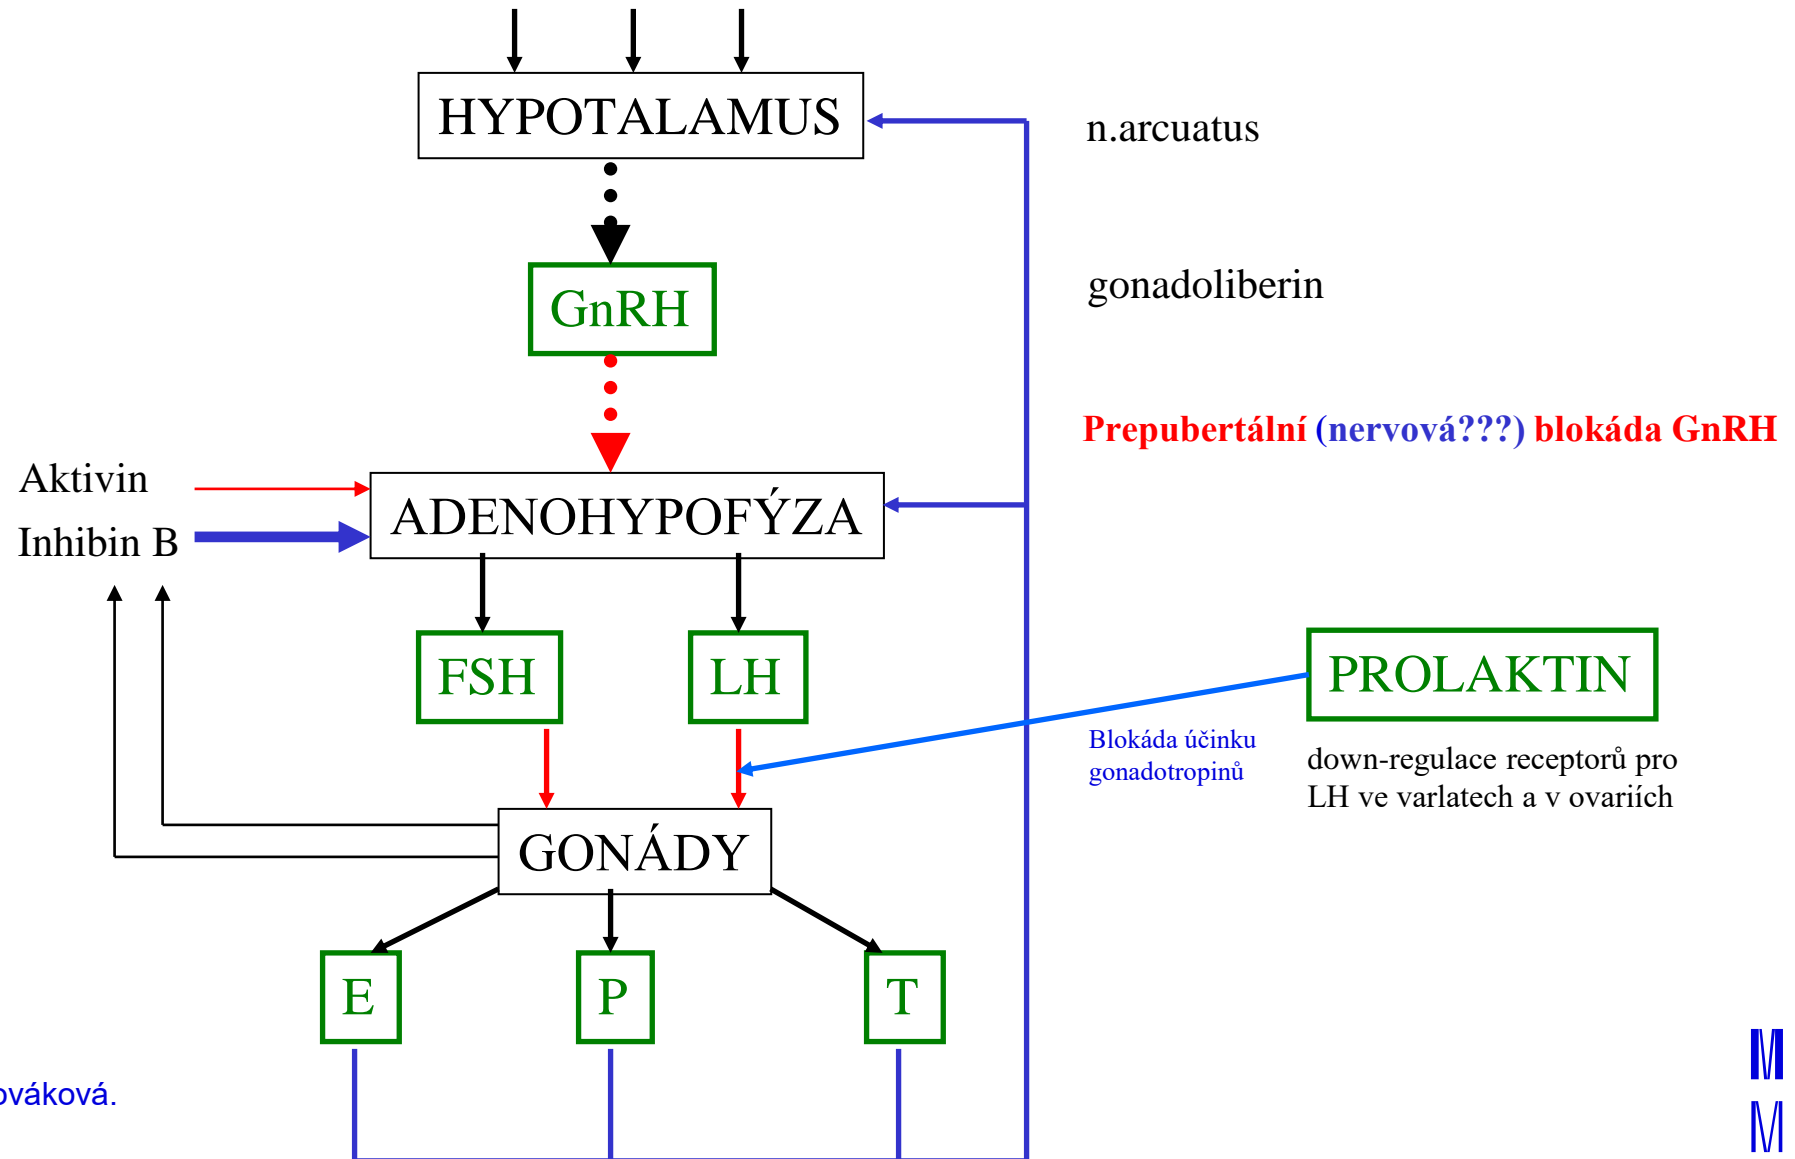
HYPOTALAMUS

n.arcuatus

GnRH

gonadoliberin

Prepubertální (nervová???) blokáda GnRH

Aktivin

Inhibin B

ADENOHYPOFÝZA

FSH

LH

PROLAKTIN

Blokáda účinku gonadotropinů

down-regulace receptorů pro LH ve varlatech a v ovariích

GONÁDY

E

P

T

ováková.

M
M